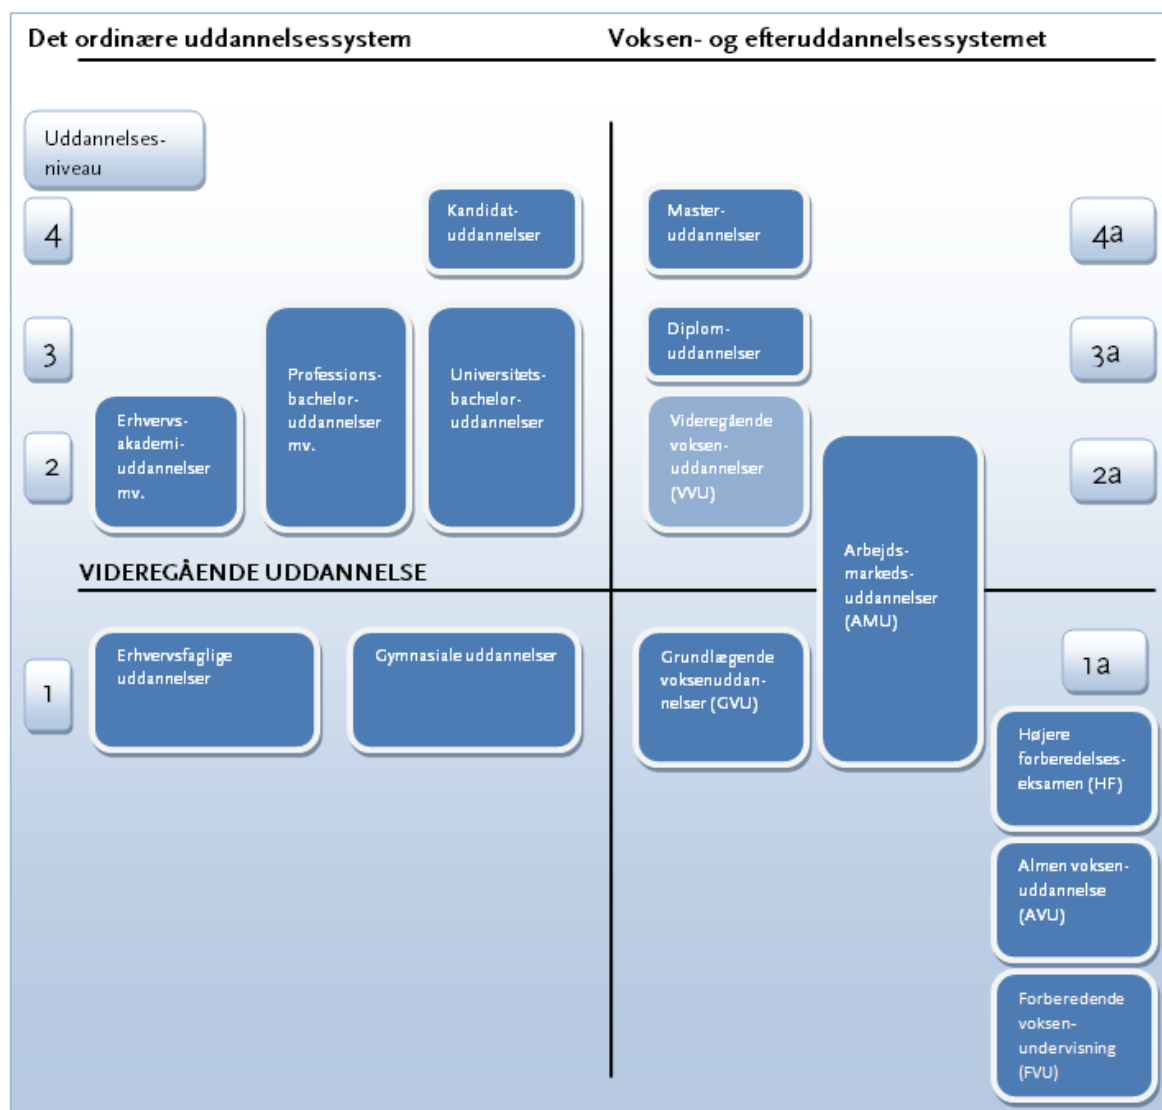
Det ordinære uddannelsessystem

Voksen- og efteruddannelsessystemet

Uddannelsesniveau

4

Kandidatuddannelser

Masteruddannelser

4a

3

Professionsbacheloruddannelser mv.

Universitetsbacheloruddannelser

Diplomuddannelser

3a

2

Erhvervsakademiuddannelser mv.

Videregående voksenuddannelser (VVU)

2a

Arbejdsmarkedsuddannelser (AMU)

VIDEREGÅENDE UDDANNELSE

1

Erhvervsfaglige uddannelser

Gymnasiale uddannelser

Grundlæggende voksenuddannelser (GVU)

1a

Højere forberedelseseksamen (HF)

Almen voksenuddannelse (AVU)

Forberedende voksenundervisning (FVU)